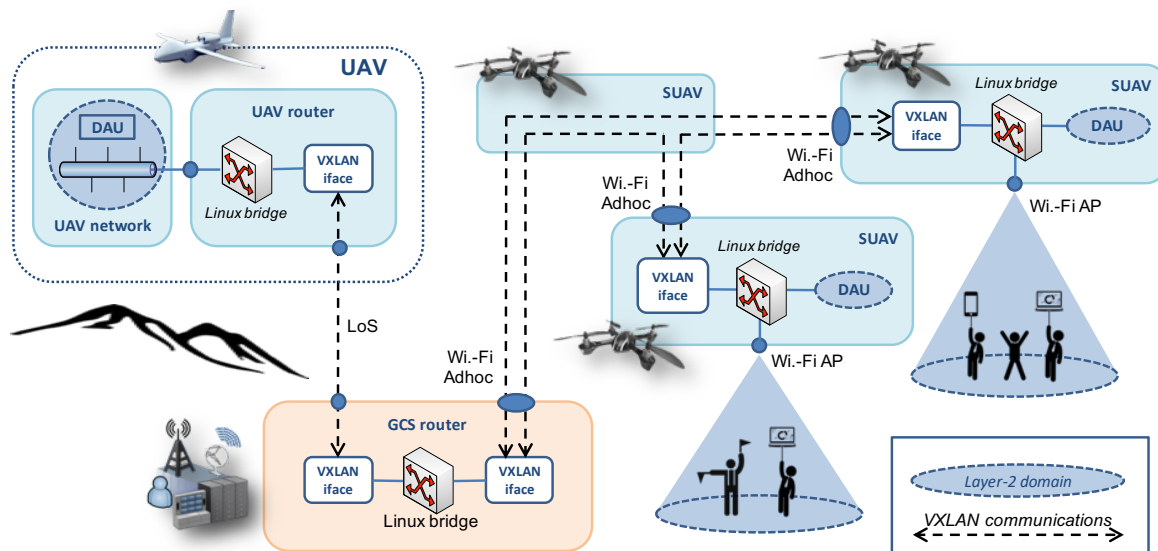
UAV

DAU

UAV network

UAV router

Linux bridge

VXLAN iface

SUAV

SUAV

Linux bridge

VXLAN iface

DAU

Wi.-Fi Adhoc

Wi.-Fi AP

Wi.-Fi Adhoc

SUAV

Linux bridge

VXLAN iface

DAU

Wi.-Fi AP

LoS

Wi.-Fi Adhoc

GCS router

VXLAN iface

Linux bridge

VXLAN iface

Layer-2 domain

VXLAN communications